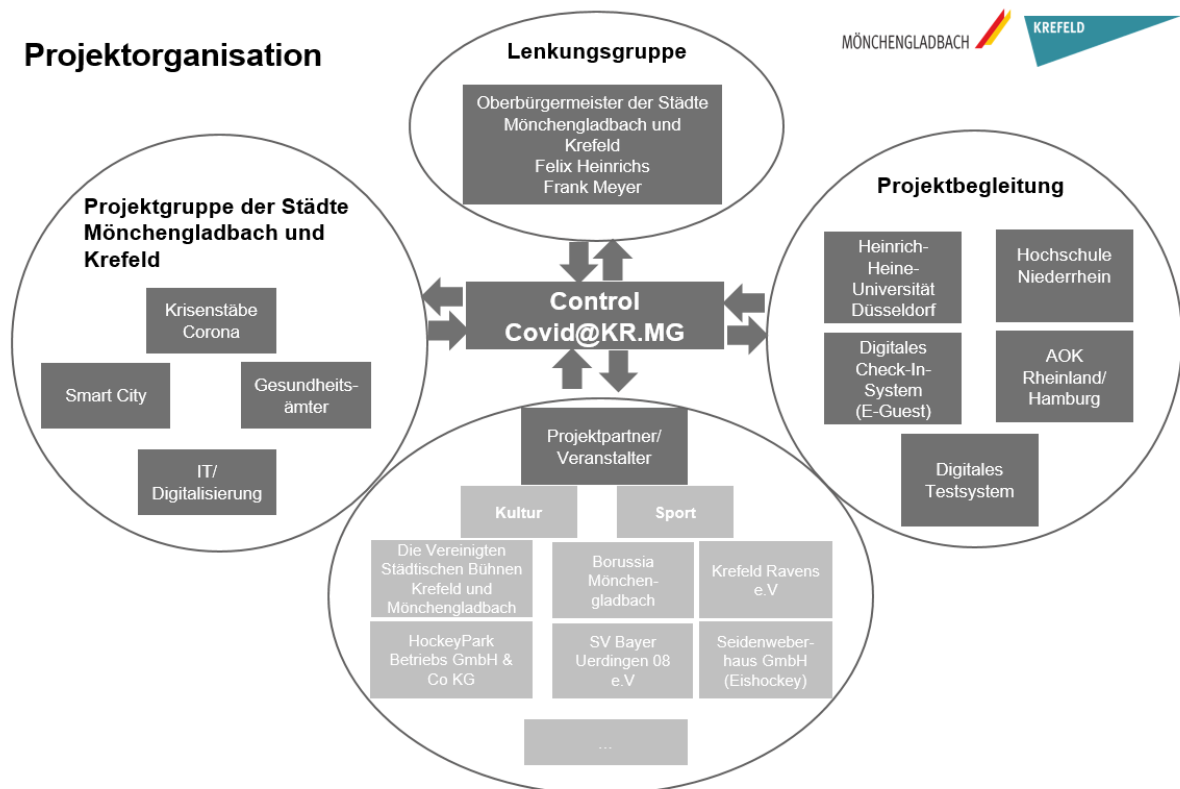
Projektorganisation

MÖNCHENGLADBACH

KREFELD

Lenkungsgruppe

Oberbürgermeister der Städte Mönchengladbach und Krefeld
Felix Heinrichs
Frank Meyer

Projektgruppe der Städte Mönchengladbach und Krefeld

Krisenstäbe Corona

Smart City

Gesundheitsämter

IT/ Digitalisierung

Control Covid@KR.MG

Projektbegleitung

Heinrich-Heine-Universität Düsseldorf

Hochschule Niederrhein

Digitales Check-In-System (E-Guest)

AOK Rheinland/ Hamburg

Digitales Testsystem

Projektpartner/ Veranstalter

Kultur

Sport

Die Vereinigten Städtischen Bühnen Krefeld und Mönchengladbach

Borussia Mönchengladbach

Krefeld Ravens e.V

HockeyPark Betriebs GmbH & Co KG

SV Bayer Uerdingen 08 e.V

Seidenweberhaus GmbH (Eishockey)

...